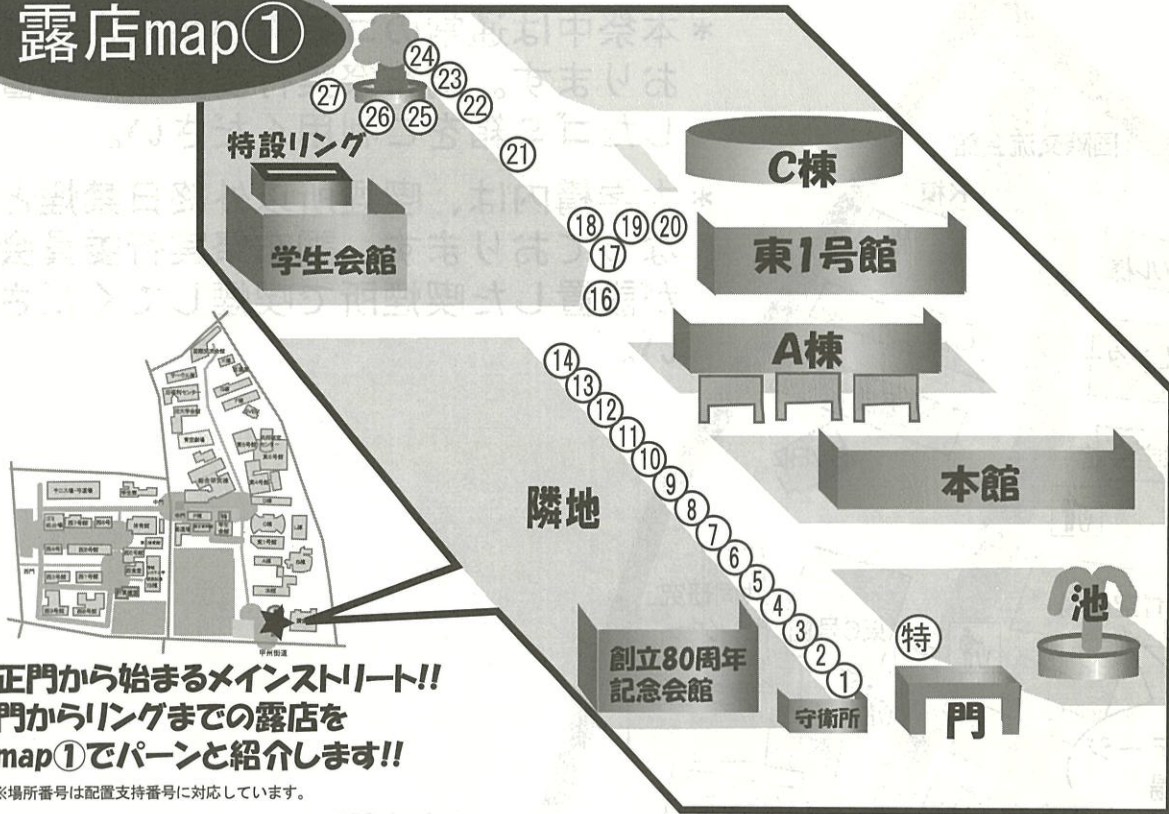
露店map①

㉔ ㉓ ㉒ ㉗ ㉖ ㉕

特設リング

㉑

C棟

学生会館

⑱ ⑲ ⑳
⑰
⑯

東1号館

A棟

⑭
⑬
⑫
⑪
⑩
⑨
⑧
⑦
⑥
⑤
④
③
②
①

本館

隣地

池

創立80周年記念会館

守衛所

㊕

門

正門から始まるメインストリート!!
門からリングまでの露店を
map①でパーンと紹介します!!
※場所番号は配置支持番号に対応しています。